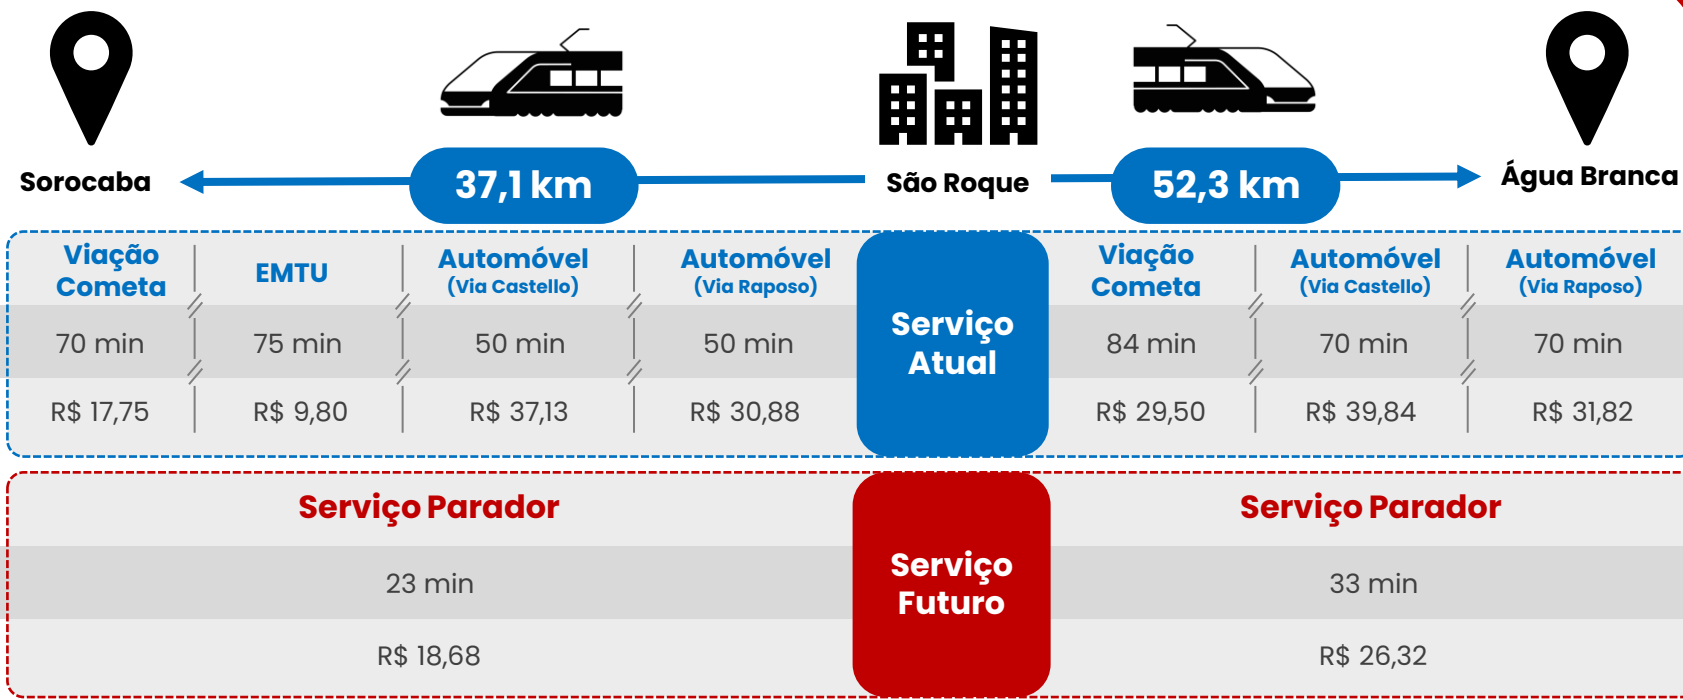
Sorocaba
37,1 km
São Roque
52,3 km
Água Branca

| Viação Cometa | EMTU | Automóvel (Via Castello) | Automóvel (Via Raposo) | Serviço Atual | Viação Cometa | Automóvel (Via Castello) | Automóvel (Via Raposo) |
|---|---|---|---|---|---|---|---|
| 70 min | 75 min | 50 min | 50 min | | 84 min | 70 min | 70 min |
| R$ 17,75 | R$ 9,80 | R$ 37,13 | R$ 30,88 | | R$ 29,50 | R$ 39,84 | R$ 31,82 |

| Serviço Parador | Serviço Futuro | Serviço Parador |
|---|---|---|
| 23 min | | 33 min |
| R$ 18,68 | | R$ 26,32 |